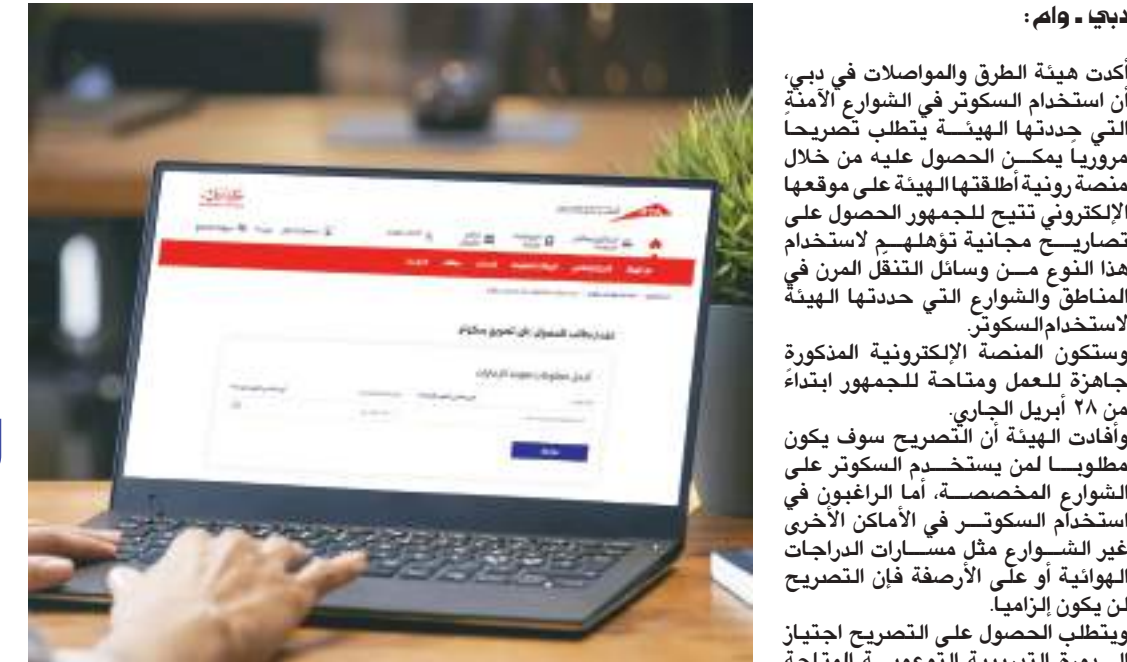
دبي ـ وام:

أكدت هيئة الطرق والمواصلات في دبي، أن استخدام السكوتر في الشوارع الآمنة التي حددتها الهيئة يتطلب تصريحاً مرورياً يمكن الحصول عليه من خلال منصة رونية أطلقتها الهيئة على موقعها الإلكتروني تتيح للجمهور الحصول على تصاريح مجانية تؤهلهم لاستخدام هذا النوع من وسائل التنقل المرن في المناطق والشوارع التي حددتها الهيئة لاستخدام السكوتر.

وستكون المنصة الإلكترونية المذكورة جاهزة للعمل ومتاحة للجمهور ابتداءً من ٢٨ أبريل الجاري.

وأفادت الهيئة أن التصريح سوف يكون مطلوباً لمن يستخدم السكوتر على الشوارع المخصصة، أما الراغبون في استخدام السكوتر في الأماكن الأخرى غير الشوارع مثل مسارات الدراجات الهوائية أو على الأرصفة فإن التصريح لن يكون إلزامياً.

ويتطلب الحصول على التصريح اجتياز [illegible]

تقديم طلب الحصول على تصريح سكوتر